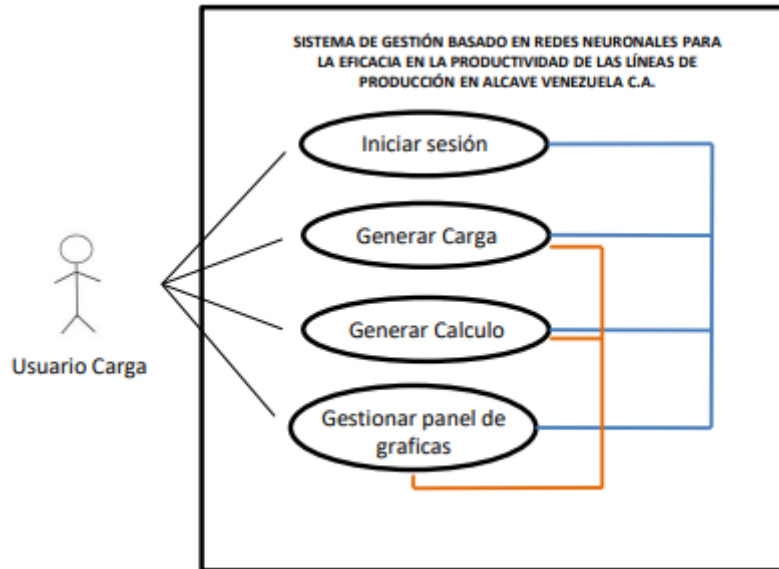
SISTEMA DE GESTIÓN BASADO EN REDES NEURONALES PARA LA EFICACIA EN LA PRODUCTIVIDAD DE LAS LÍNEAS DE PRODUCCIÓN EN ALCAVE VENEZUELA C.A.

Iniciar sesión

Generar Carga

Generar Calculo

Gestionar panel de graficas

Usuario Carga